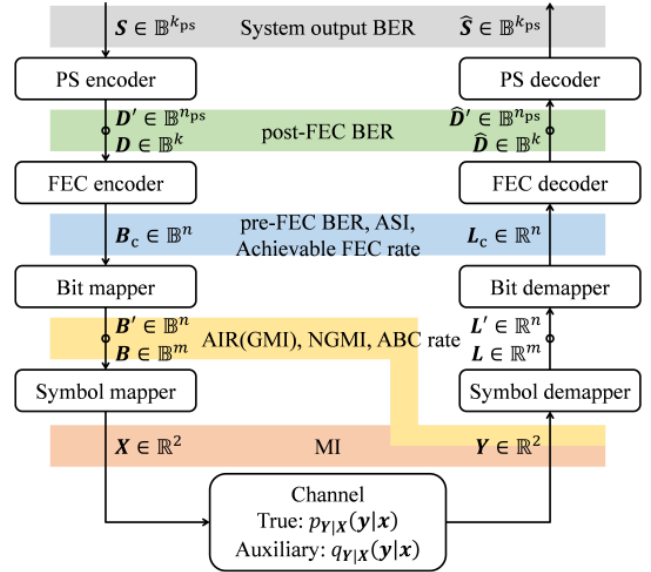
$\boldsymbol{S} \in \mathbb{B}^{k_{\mathrm{ps}}}$ System output BER $\hat{\boldsymbol{S}} \in \mathbb{B}^{k_{\mathrm{ps}}}$

PS encoder

PS decoder

$\boldsymbol{D}' \in \mathbb{B}^{n_{\mathrm{ps}}}$
$\boldsymbol{D} \in \mathbb{B}^{k}$

post-FEC BER

$\hat{\boldsymbol{D}}' \in \mathbb{B}^{n_{\mathrm{ps}}}$
$\hat{\boldsymbol{D}} \in \mathbb{B}^{k}$

FEC encoder

FEC decoder

$\boldsymbol{B}_{\mathrm{c}} \in \mathbb{B}^{n}$

pre-FEC BER, ASI, Achievable FEC rate

$\boldsymbol{L}_{\mathrm{c}} \in \mathbb{R}^{n}$

Bit mapper

Bit demapper

$\boldsymbol{B}' \in \mathbb{B}^{n}$
$\boldsymbol{B} \in \mathbb{B}^{m}$

AIR(GMI), NGMI, ABC rate

$\boldsymbol{L}' \in \mathbb{R}^{n}$
$\boldsymbol{L} \in \mathbb{R}^{m}$

Symbol mapper

Symbol demapper

$\boldsymbol{X} \in \mathbb{R}^{2}$ MI $\boldsymbol{Y} \in \mathbb{R}^{2}$

Channel
True: $p_{\boldsymbol{Y}|\boldsymbol{X}}(\boldsymbol{y}|\boldsymbol{x})$
Auxiliary: $q_{\boldsymbol{Y}|\boldsymbol{X}}(\boldsymbol{y}|\boldsymbol{x})$